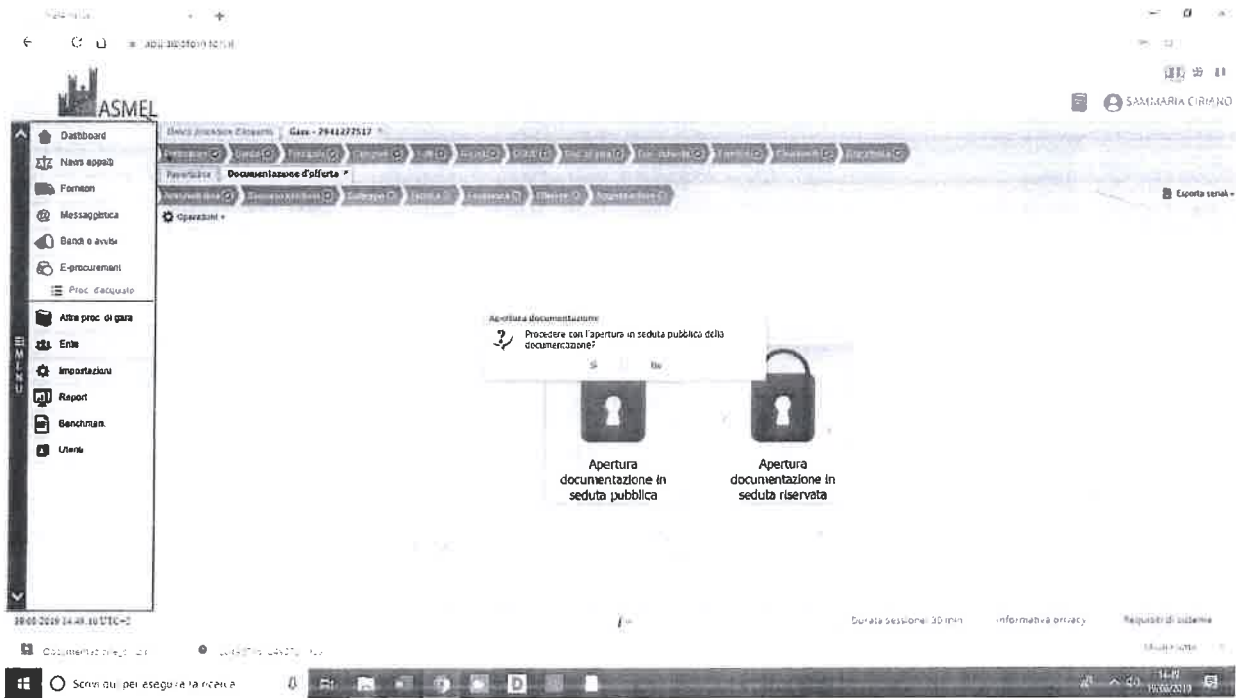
ASMEL

SAMMARIA CIRIANO

Dashboard
News appalti
Fornitori
Messaggistica
Bandi e avvisi
E-procurement
Proc. d'acquisto
Altre proc. di gara
Ente
Impostazioni
Report
Benchmark
Utenti

MENU

Gara - 7941277517

Documentazione d'offerta

Operazioni

Esporta seriali

Apertura documentazione
Procedere con l'apertura in seduta pubblica della documentazione?
Sì No

Apertura documentazione in seduta pubblica

Apertura documentazione in seduta riservata

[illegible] 14:48:10 UTC+2

Durata sessione: 30 min

Informativa privacy

Requisiti di sistema

Scrivi qui per eseguire la ricerca

14:49
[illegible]